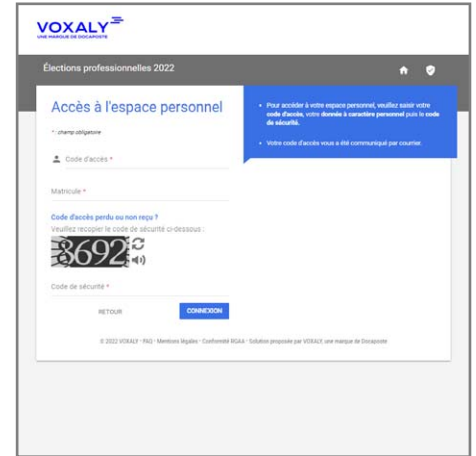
VOXALY
UNE MARQUE DE DOCAPOSTE

Élections professionnelles 2022

Accès à l'espace personnel

* : champ obligatoire

Code d'accès *

Matricule *

Code d'accès perdu ou non reçu ?
Veuillez recopier le code de sécurité ci-dessous :

8692

Code de sécurité *

RETOUR

CONNEXION

• Pour accéder à votre espace personnel, veuillez saisir votre code d'accès, votre donnée à caractère personnel puis le code de sécurité.

• Votre code d'accès vous a été communiqué par courrier.

© 2022 VOXALY - FAQ - Mentions légales - Conformité RGAA - Solution proposée par VOXALY, une marque de Docaposte